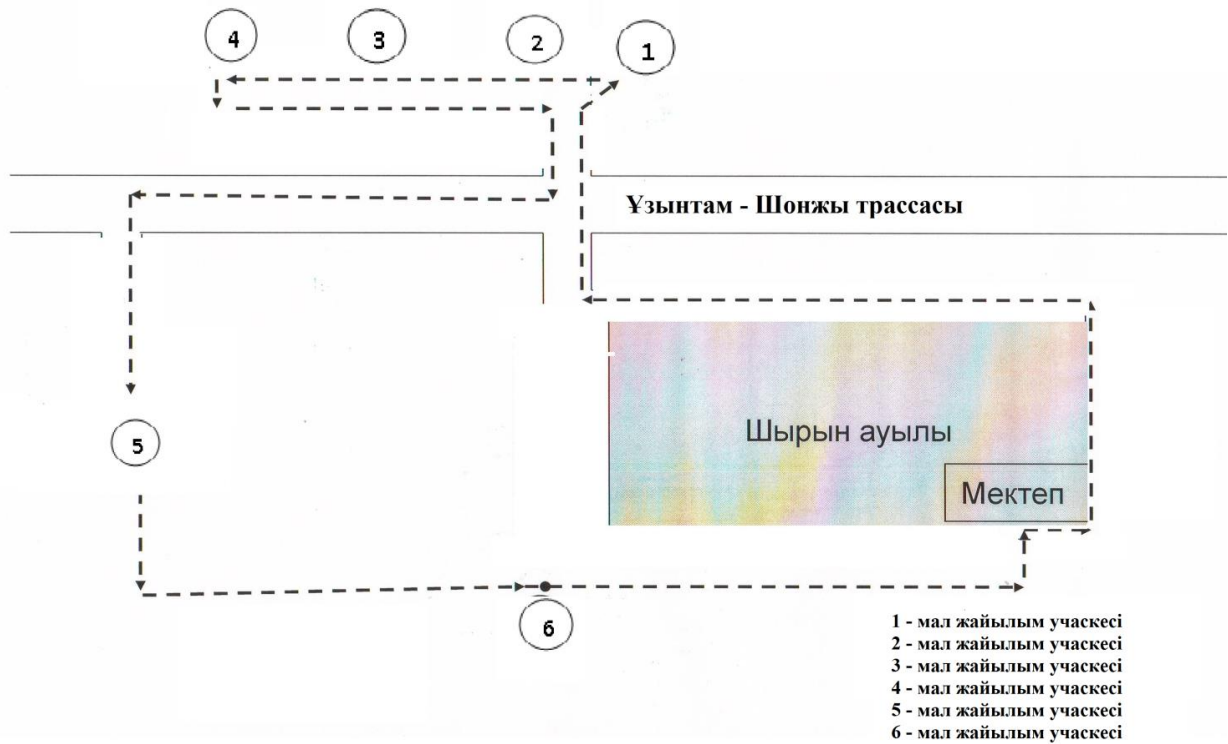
4
3
2
1

Ұзынтам - Шонжы трассасы

Шырын ауылы
Мектеп

5

6

1 - мал жайылым учаскесі
2 - мал жайылым учаскесі
3 - мал жайылым учаскесі
4 - мал жайылым учаскесі
5 - мал жайылым учаскесі
6 - мал жайылым учаскесі